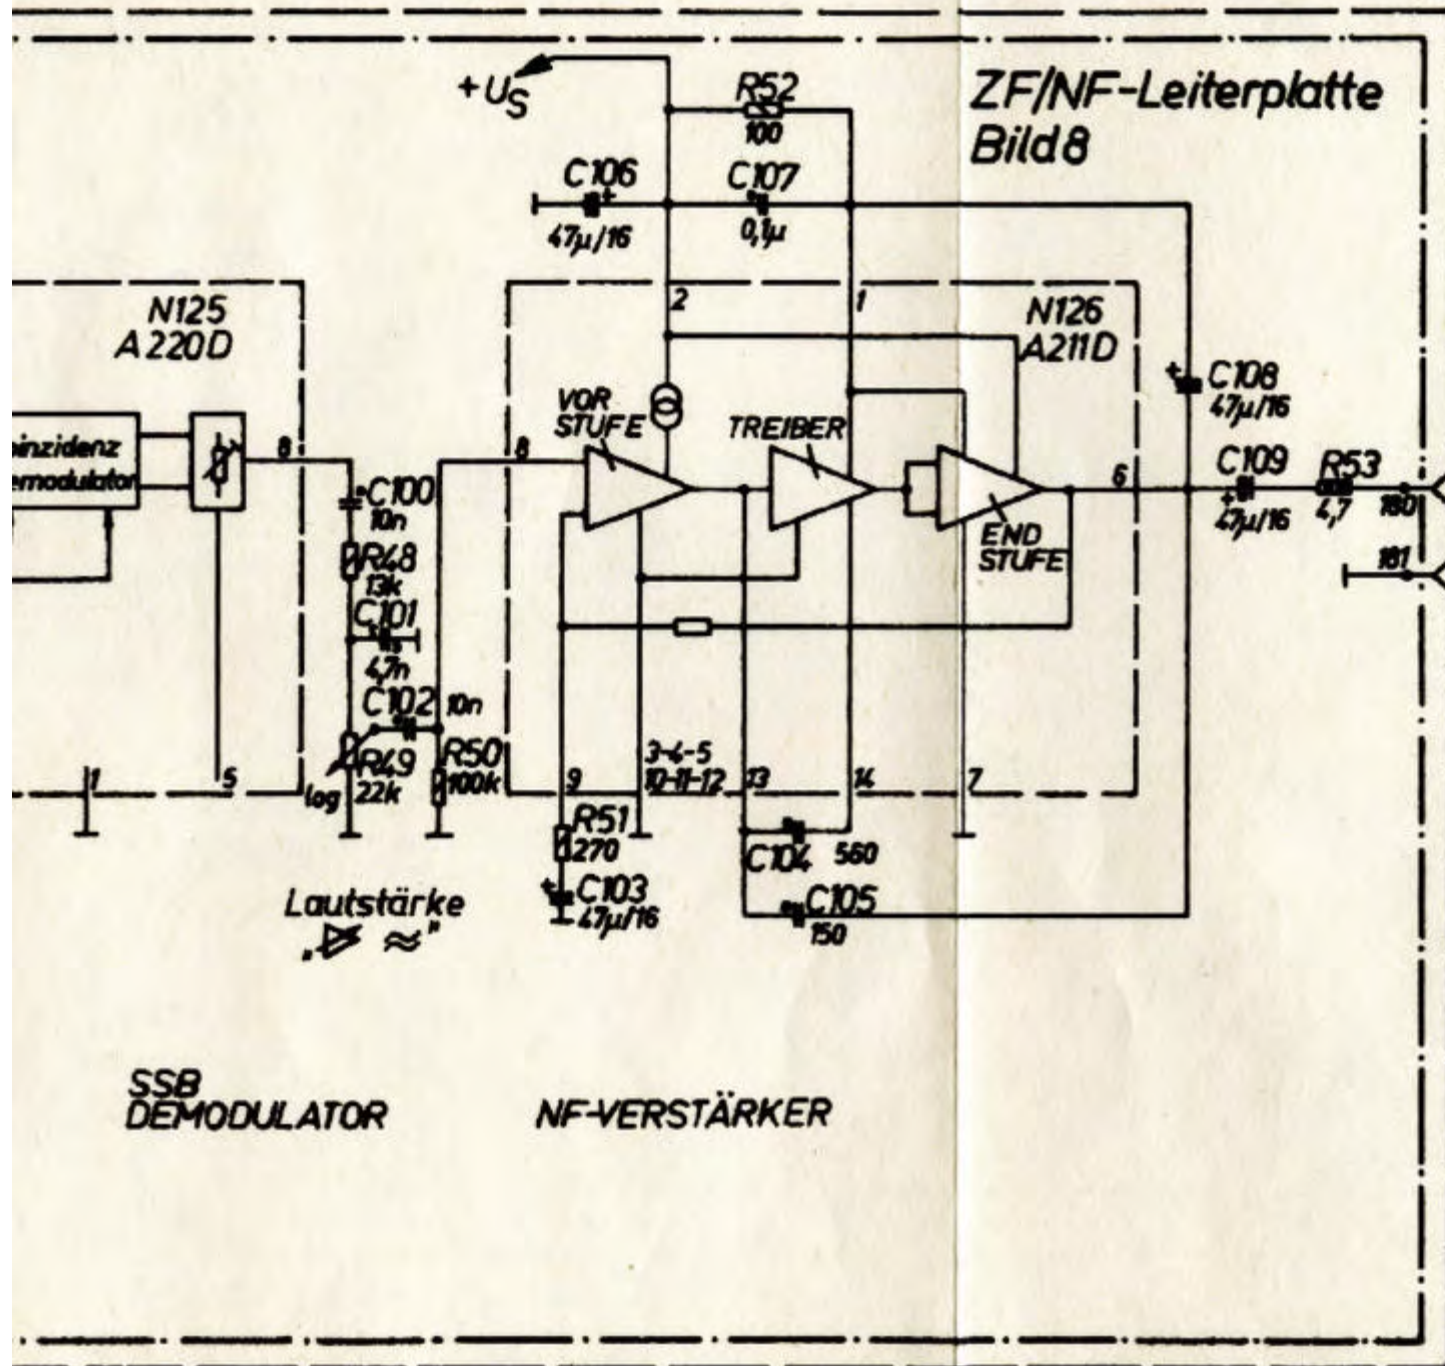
ZF/NF-Leiterplatte
Bild 8

$+U_S$

R52
100

C106
47µ/16

C107
0,1µ

N125
A220D

inzidenz
emodulator

8

C100
10n

R48
13k

C101
4,7n

C102
10n

R49
log 22k

R50
100k

1

5

2

1

N126
A211D

VOR
STUFE

TREIBER

END
STUFE

8

9

3-4-5
10-11-12

13

14

7

6

C108
47µ/16

C109
47µ/16

R53
4,7

180

181

R51
270

C103
47µ/16

C104 560

C105
150

Lautstärke
„ ≈"

SSB
DEMODULATOR

NF-VERSTÄRKER